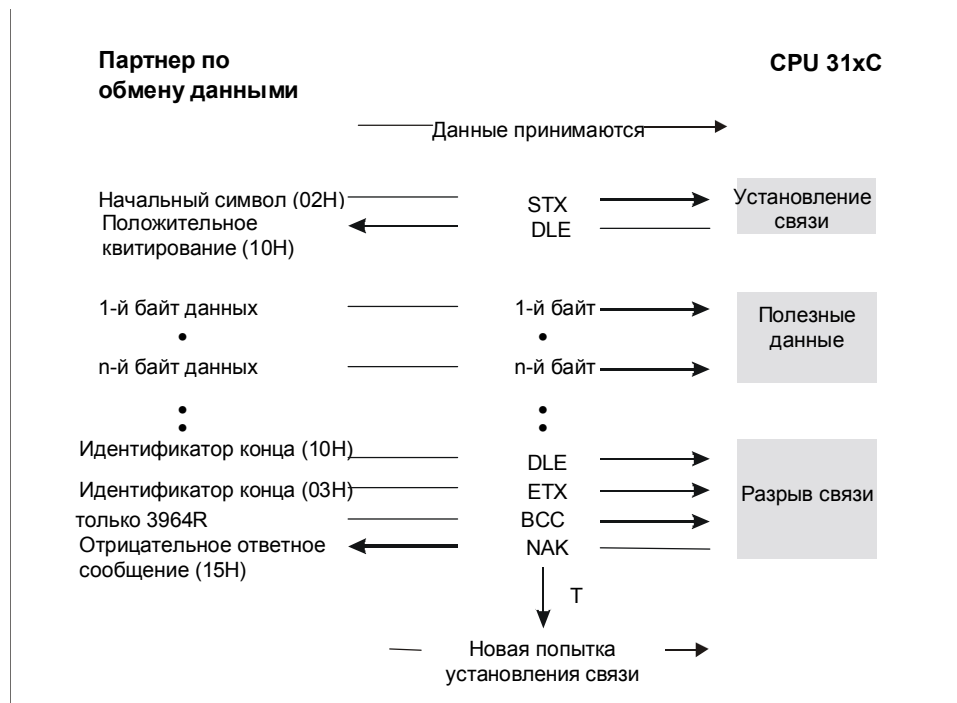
Партнер по обмену данными

CPU 31xC

Данные принимаются

Начальный символ (02H)
STX
Установление связи
Положительное квитирование (10H)
DLE

1-й байт данных
1-й байт
Полезные данные
•
•
n-й байт данных
n-й байт

•
•
•
•

Идентификатор конца (10H)
DLE
Идентификатор конца (03H)
ETX
Разрыв связи
только 3964R
BCC
Отрицательное ответное сообщение (15H)
NAK

T

Новая попытка установления связи